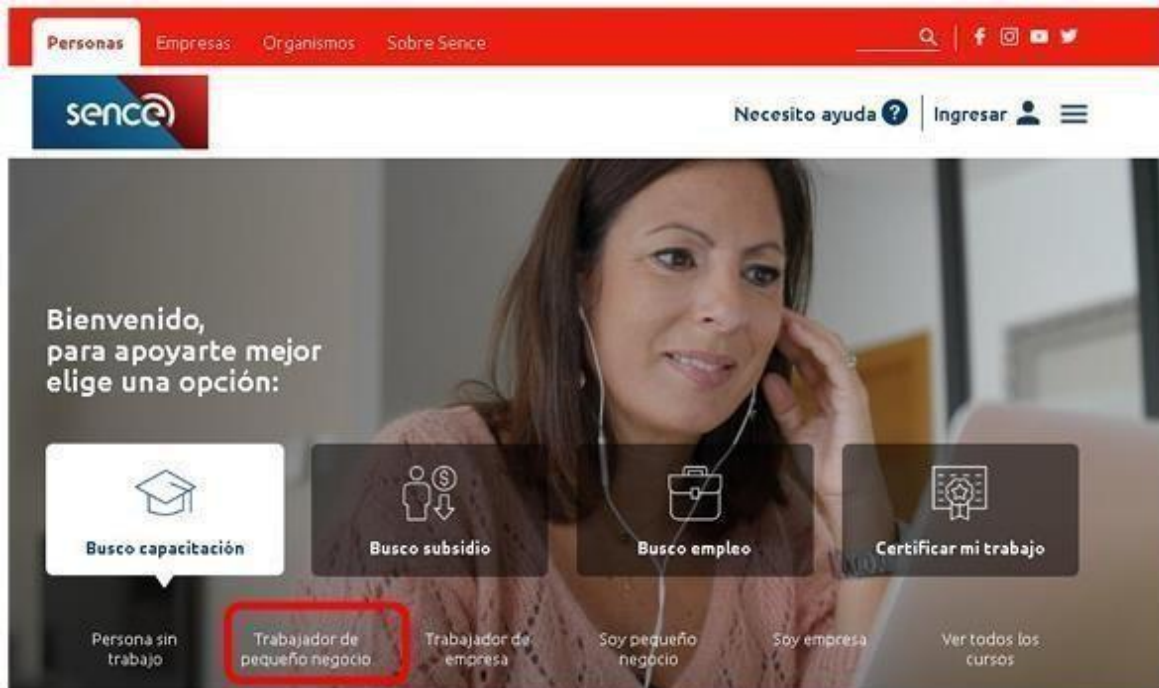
Personas Empresas Organismos Sobre Sence

sence

Necesito ayuda Ingresar

Bienvenido,
para apoyarte mejor
elige una opción:

Busco capacitación

Busco subsidio

Busco empleo

Certificar mi trabajo

Persona sin trabajo

Trabajador de pequeño negocio

Trabajador de empresa

Soy pequeño negocio

Soy empresa

Ver todos los cursos